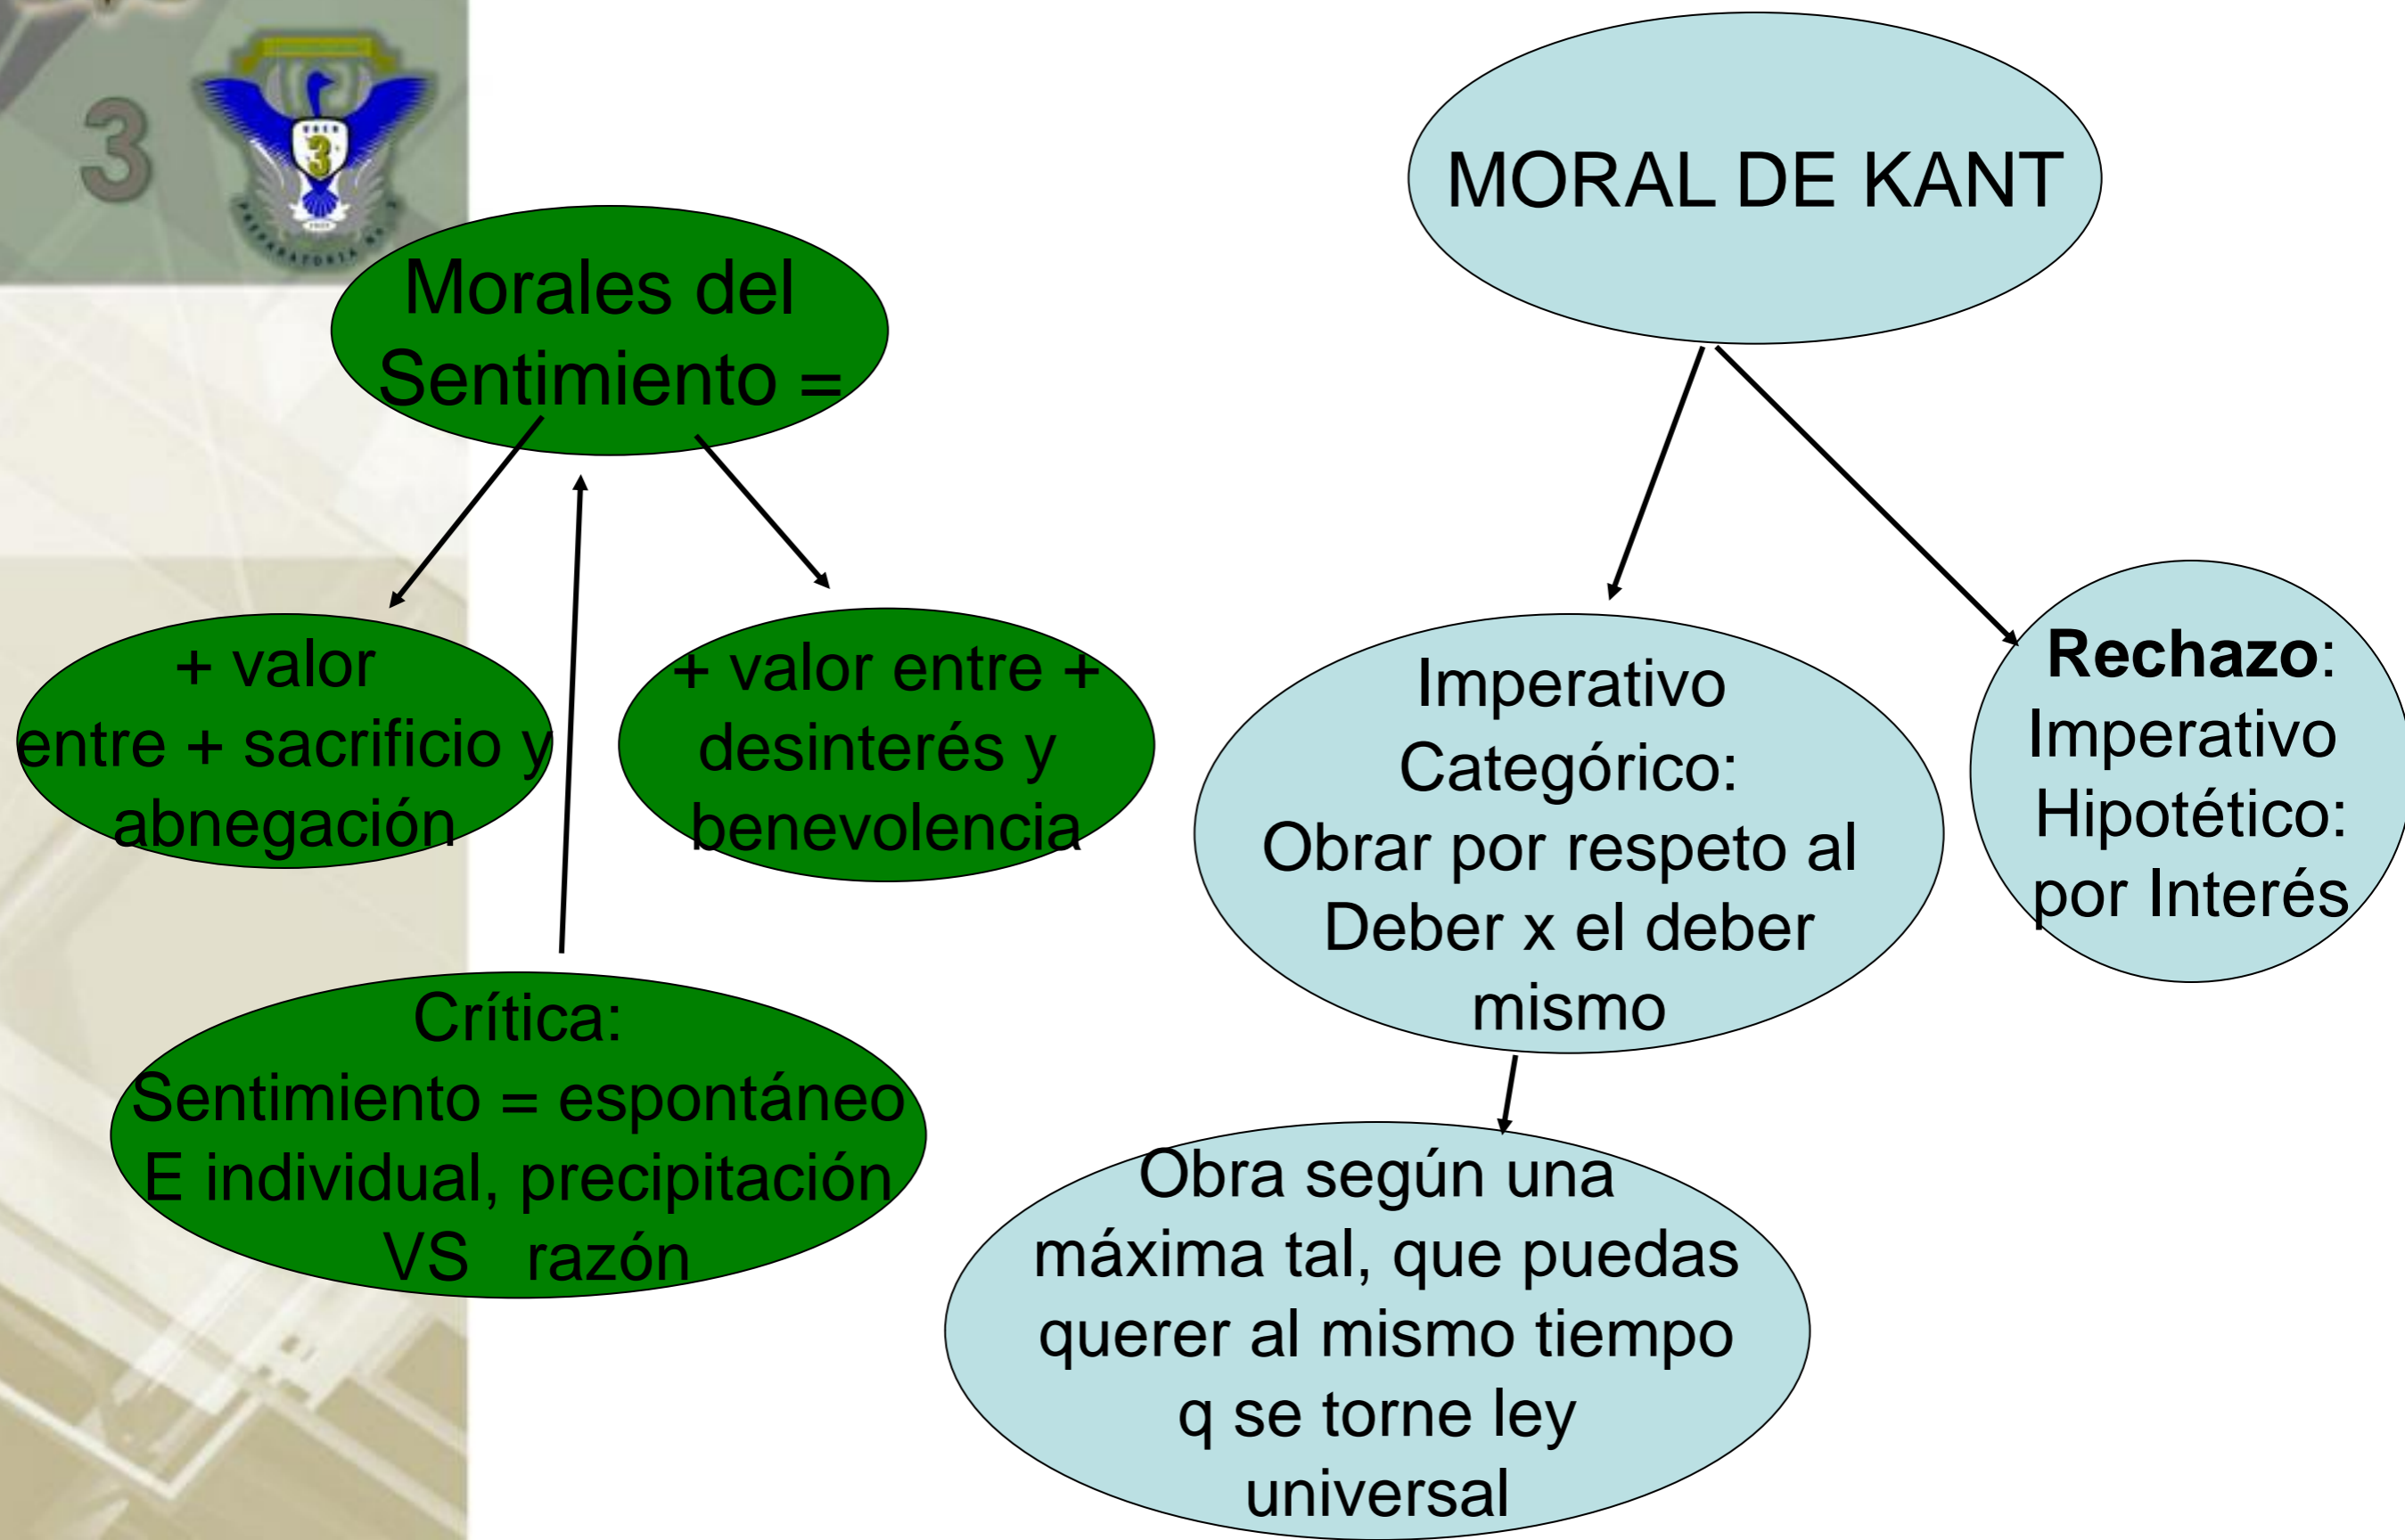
3

Morales del Sentimiento =

+ valor entre + sacrificio y abnegación

+ valor entre + desinterés y benevolencia

Crítica: Sentimiento = espontáneo E individual, precipitación VS razón

MORAL DE KANT

Imperativo Categórico: Obrar por respeto al Deber x el deber mismo

**Rechazo**: Imperativo Hipotético: por Interés

Obra según una máxima tal, que puedas querer al mismo tiempo q se torne ley universal